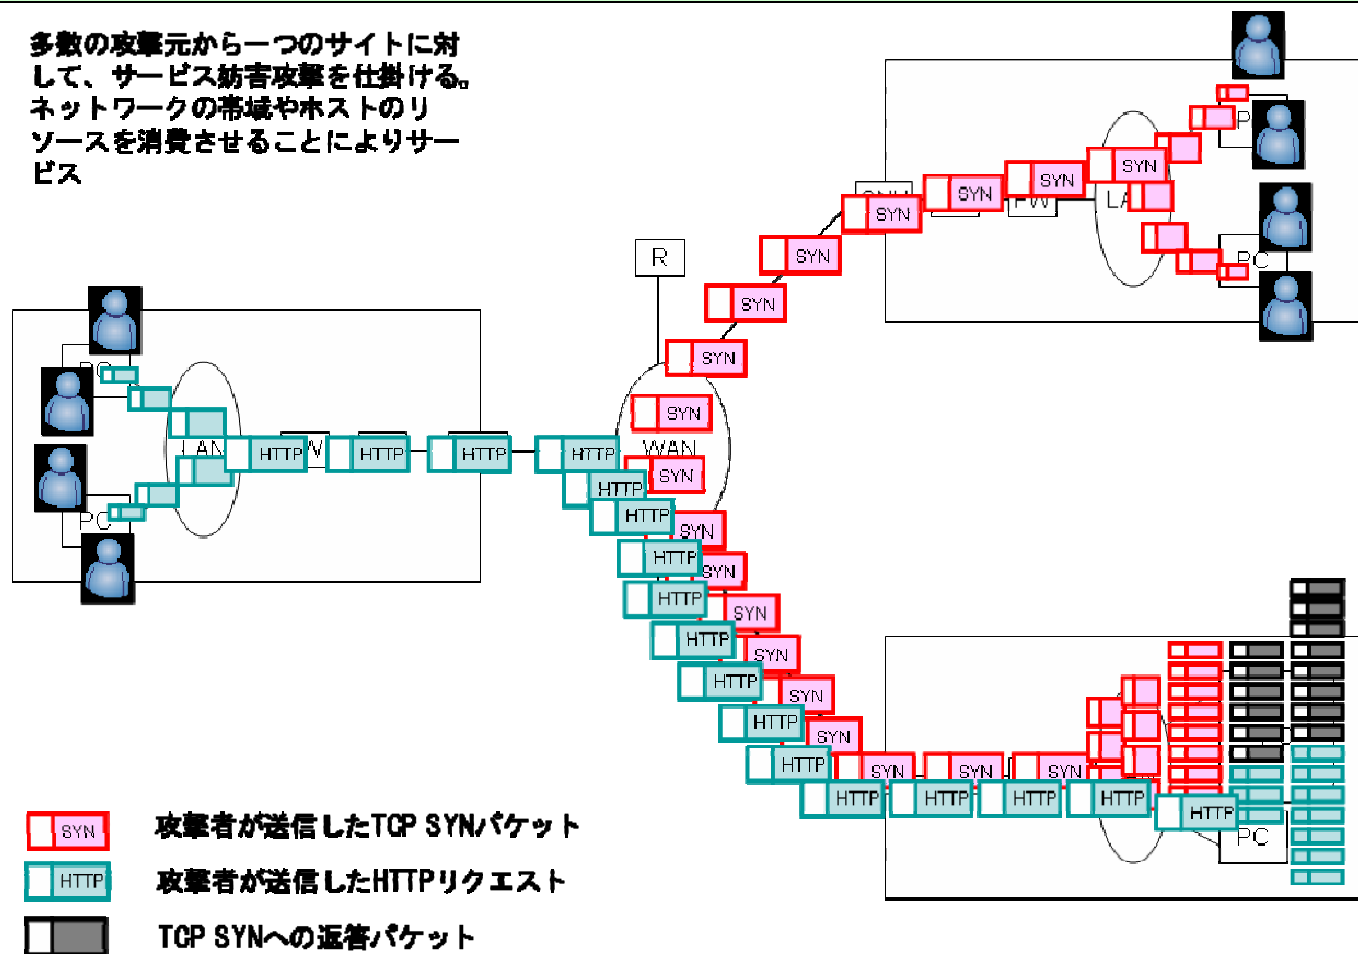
多数の攻撃元から一つのサイトに対して、サービス妨害攻撃を仕掛ける。ネットワークの帯域やホストのリソースを消費させることによりサービス

R

WAN

LAN

PC

PC

SYN

SYN

SYN

SYN

SYN

SYN

SYN

SYN

SYN

SYN

SYN

SYN

SYN

SYN

SYN

SYN

SYN

SYN

SYN

HTTP

HTTP

HTTP

HTTP

HTTP

HTTP

HTTP

HTTP

HTTP

HTTP

HTTP

HTTP

HTTP

HTTP

HTTP

HTTP

HTTP

HTTP

PC

SYN 攻撃者が送信したTCP SYNパケット

HTTP 攻撃者が送信したHTTPリクエスト

TCP SYNへの返答パケット